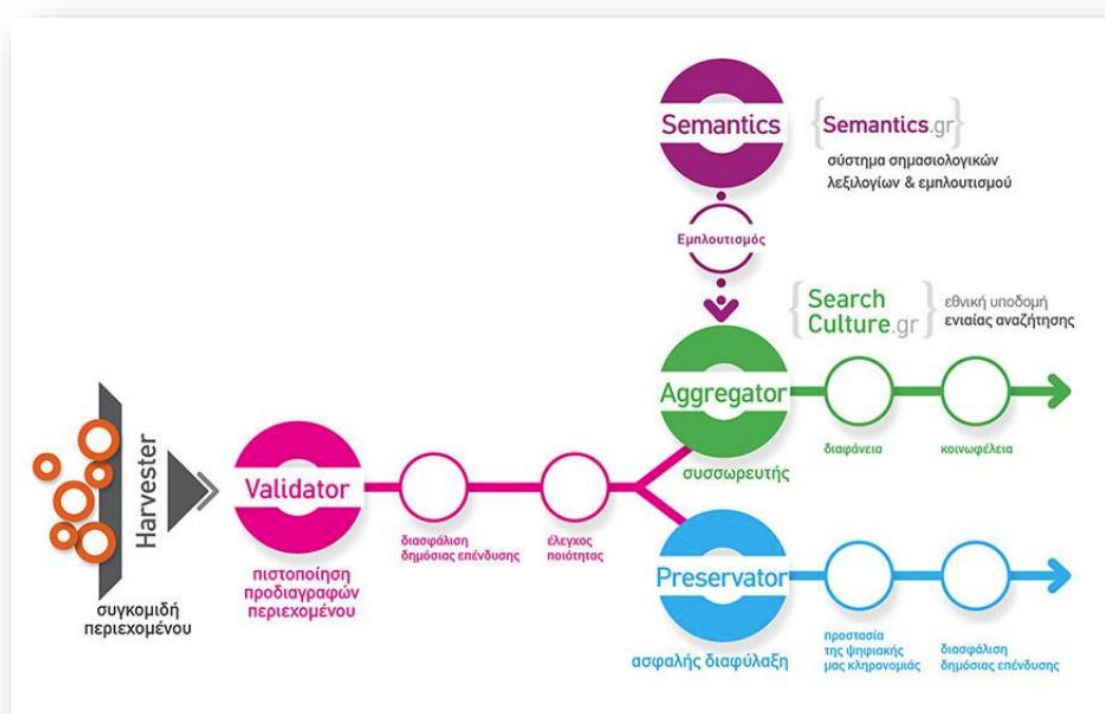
Semantics

Semantics.gr
σύστημα σημασιολογικών λεξιλογίων & εμπλουτισμού

Εμπλουτισμός

Search Culture.gr
εθνική υποδομή ενιαίας αναζήτησης

Harvester
συγκομιδή περιεχομένου

Validator
πιστοποίηση προδιαγραφών περιεχομένου

διασφάλιση δημόσιας επένδυσης

έλεγχος ποιότητας

Aggregator
συσσωρευτής

διαφάνεια

κοινωφέλεια

Preservator
ασφαλής διαφύλαξη

προστασία της ψηφιακής μας κληρονομιάς

διασφάλιση δημόσιας επένδυσης